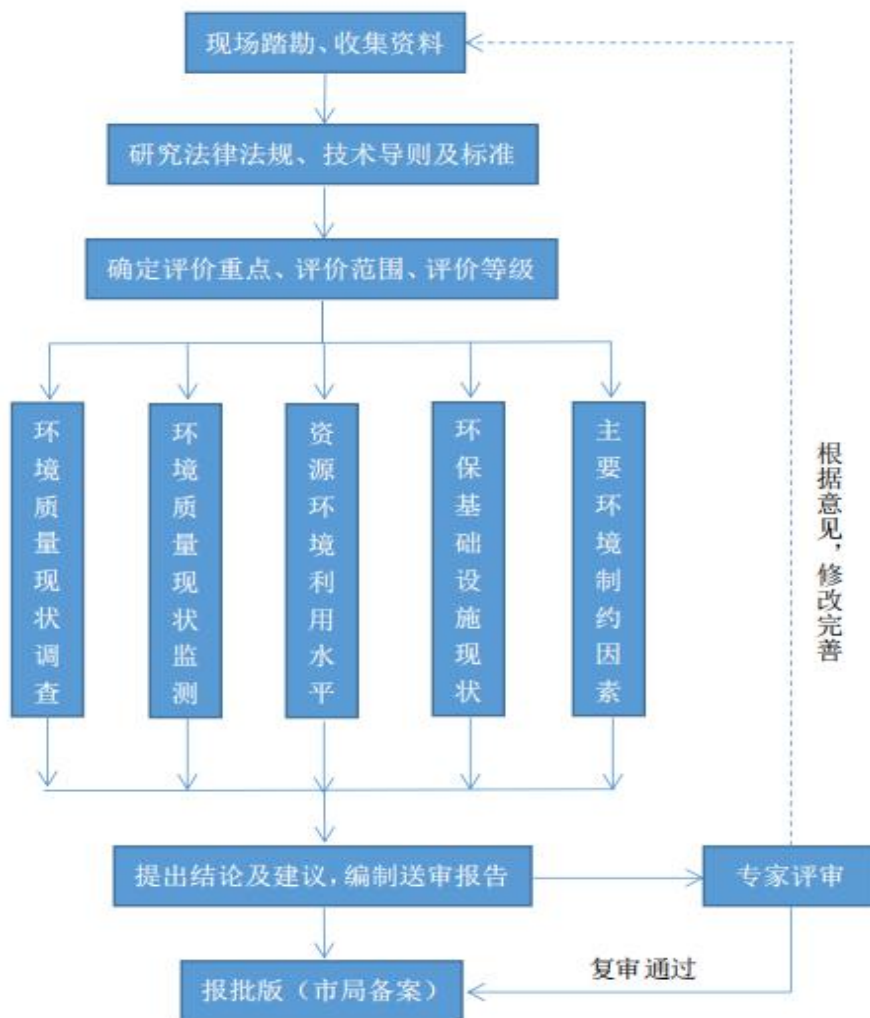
现场踏勘、收集资料

研究法律法规、技术导则及标准

确定评价重点、评价范围、评价等级

环境质量现状调查

环境质量现状监测

资源环境利用水平

环保基础设施现状

主要环境制约因素

根据意见，修改完善

提出结论及建议，编制送审报告

专家评审

复审 通过

报批版（市局备案）